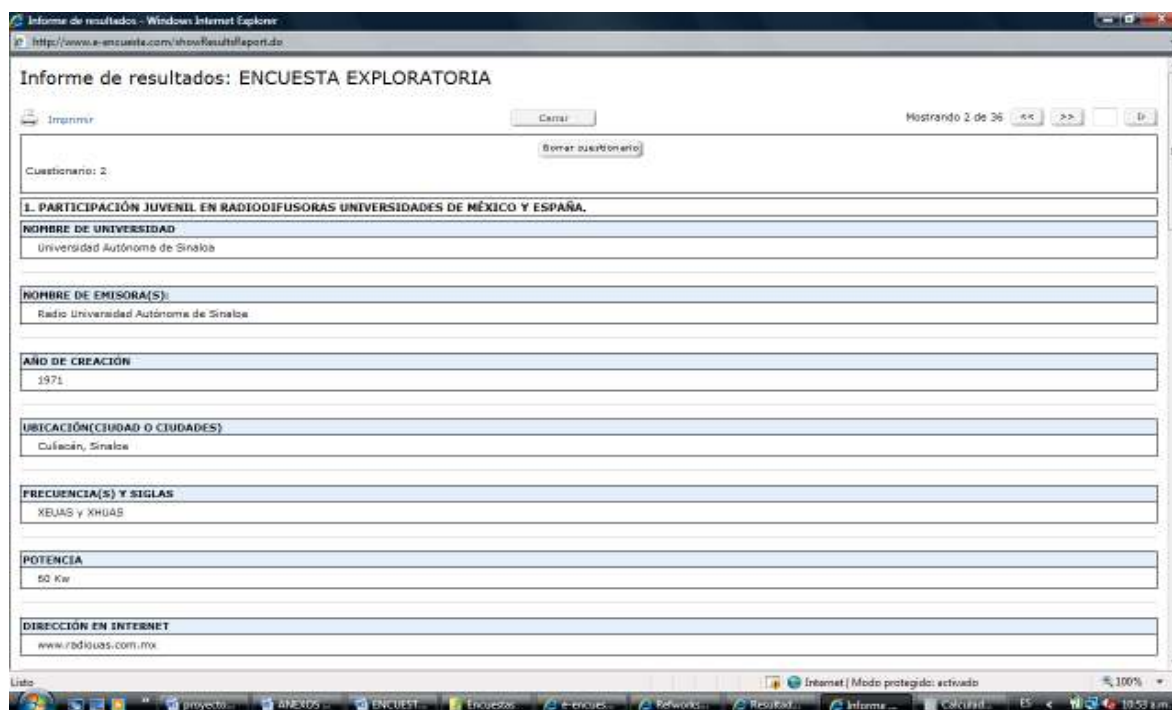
Informe de resultados - Windows Internet Explorer

http://www.e-encuesta.com/showResultsReport.do

Informe de resultados: ENCUESTA EXPLORATORIA

Imprimir

Cerrar

Mostrando 2 de 36 << >> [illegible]

Borrar cuestionario

Cuestionario: 2

1. PARTICIPACIÓN JUVENIL EN RADIODIFUSORAS UNIVERSIDADES DE MÉXICO Y ESPAÑA.

NOMBRE DE UNIVERSIDAD

Universidad Autónoma de Sinaloa

NOMBRE DE EMISORA(S):

Radio Universidad Autónoma de Sinaloa

AÑO DE CREACIÓN

1971

UBICACIÓN(CIUDAD O CIUDADES)

Culiacán, Sinaloa

FRECUENCIA(S) Y SIGLAS

XEUAS y XHUAS

POTENCIA

50 Kw

DIRECCIÓN EN INTERNET

www.radiouas.com.mx

Listo

Internet | Modo protegido: activado

100%

proyecto... ANEXOS ... ENCUEST... Encuestas e-encues... Refworks... Resultad... Informe ... Calculad... ES 10:53 a.m.